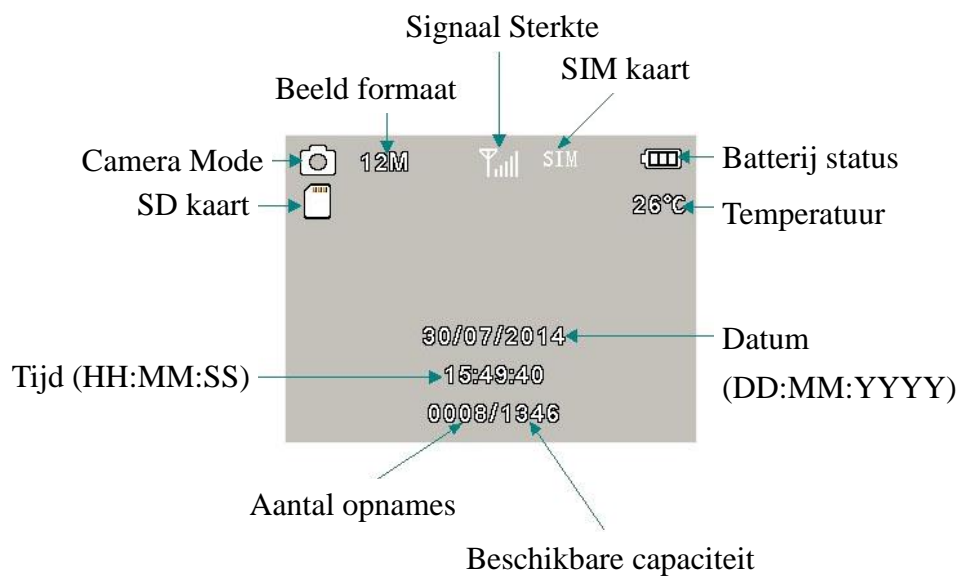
Signaal Sterkte

Beeld formaat

SIM kaart

Camera Mode

12M

SIM

Batterij status

SD kaart

26°C

Temperatuur

30/07/2014

Datum (DD:MM:YYYY)

Tijd (HH:MM:SS)

15:49:40

0008/1346

Aantal opnames

Beschikbare capaciteit